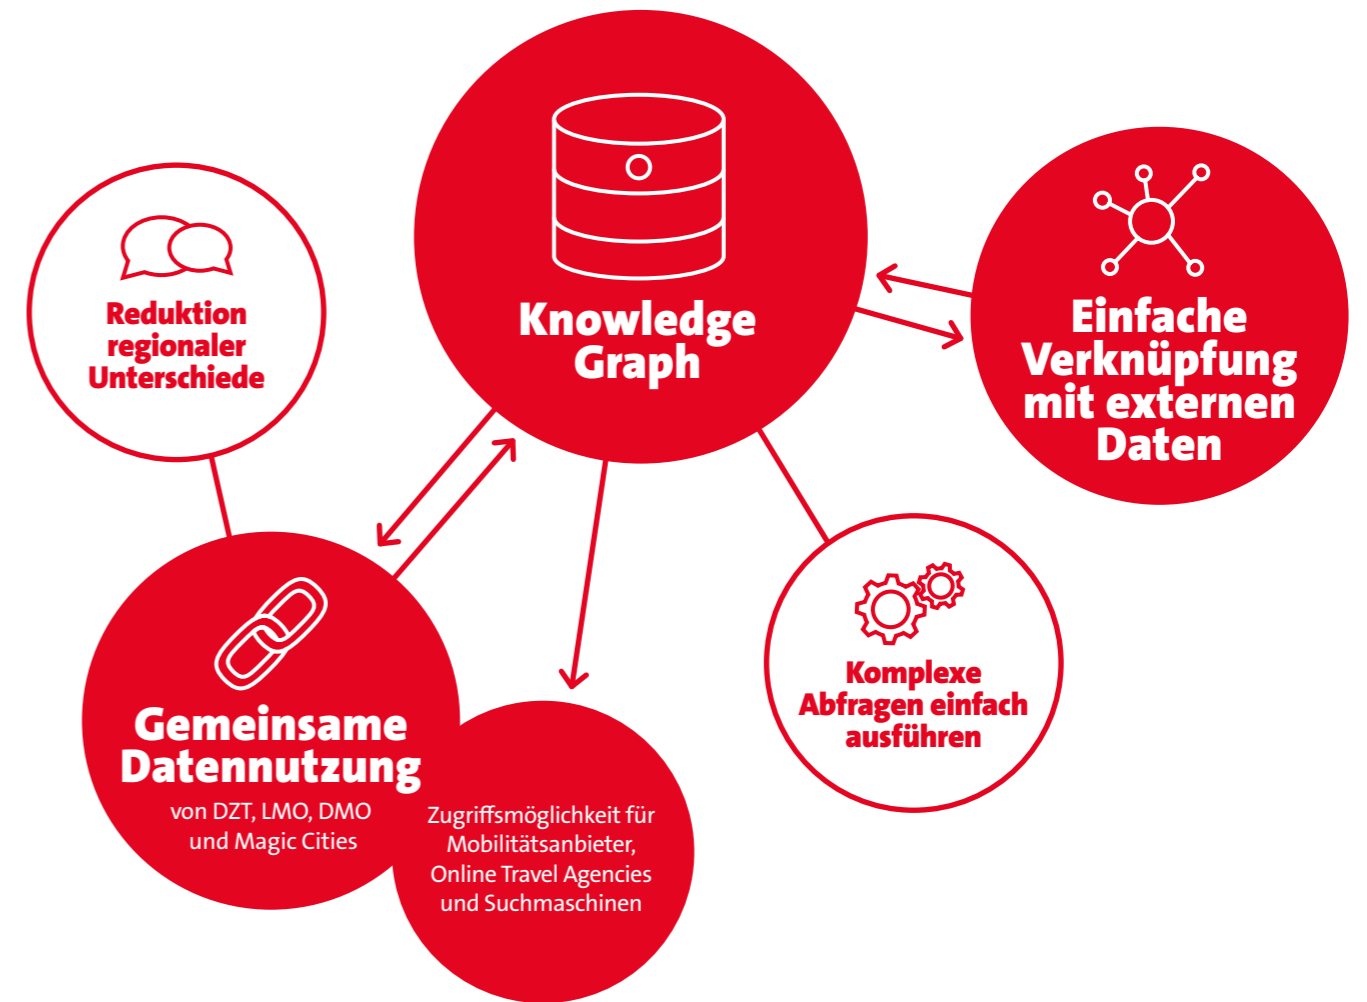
Knowledge Graph

Reduktion regionaler Unterschiede

Einfache Verknüpfung mit externen Daten

Gemeinsame Datennutzung
von DZT, LMO, DMO und Magic Cities

Zugriffsmöglichkeit für Mobilitätsanbieter, Online Travel Agencies und Suchmaschinen

Komplexe Abfragen einfach ausführen